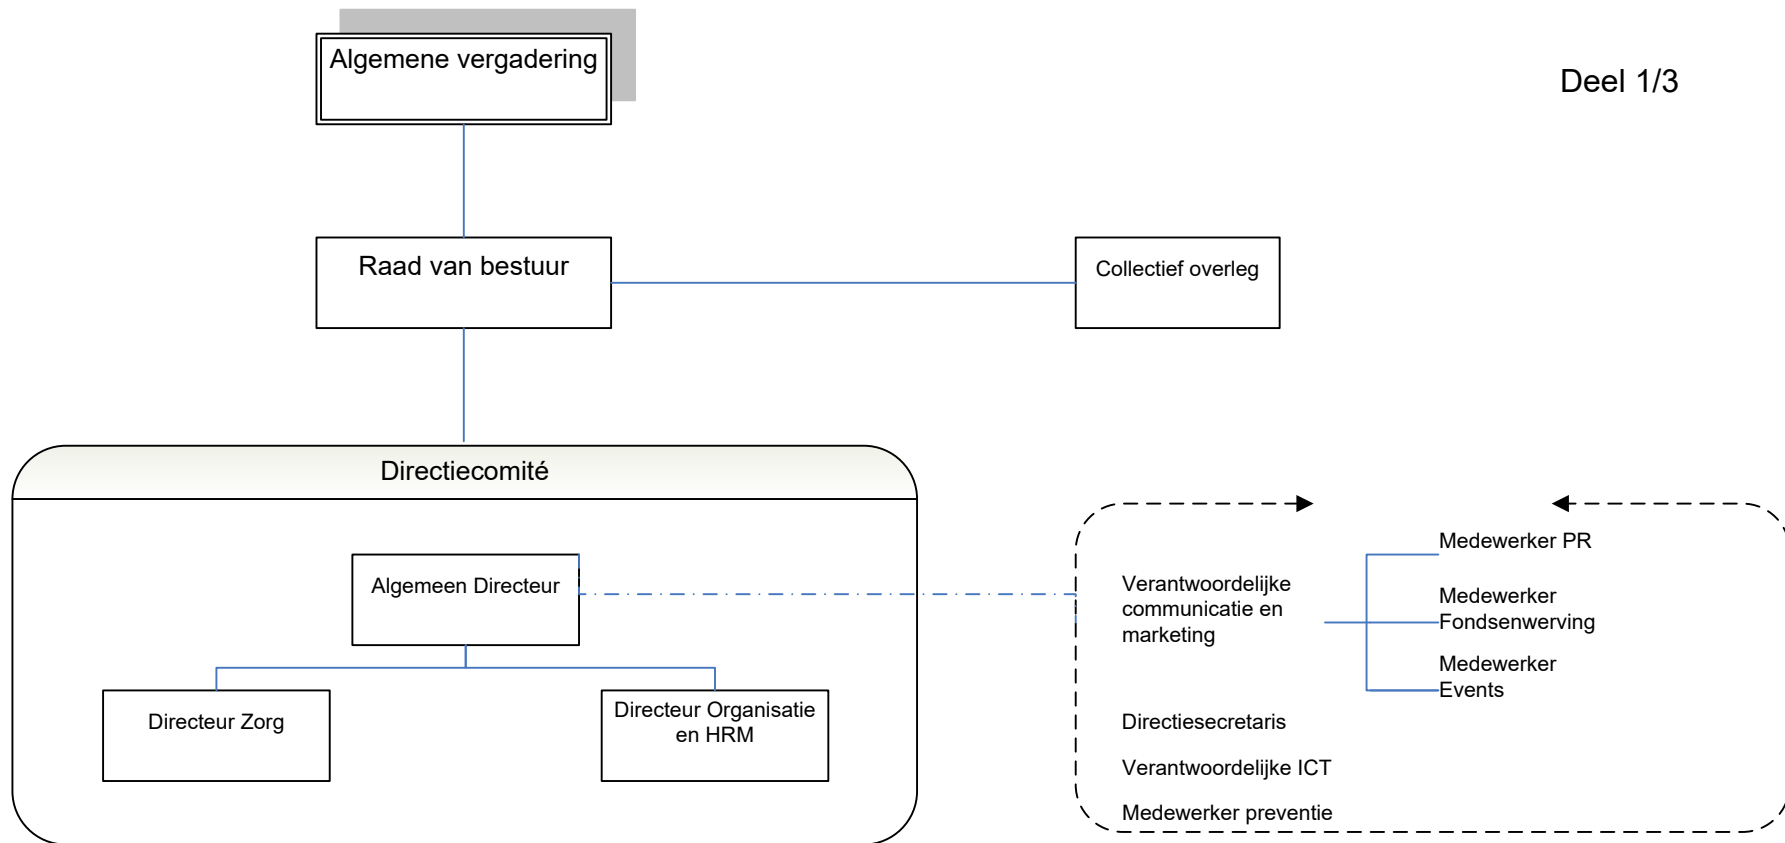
Algemene vergadering

Deel 1/3

Raad van bestuur

Collectief overleg

Directiecomité

Algemeen Directeur

Directeur Zorg

Directeur Organisatie en HRM

Verantwoordelijke communicatie en marketing

Medewerker PR

Medewerker Fondsenwerving

Medewerker Events

Directiesecretaris

Verantwoordelijke ICT

Medewerker preventie